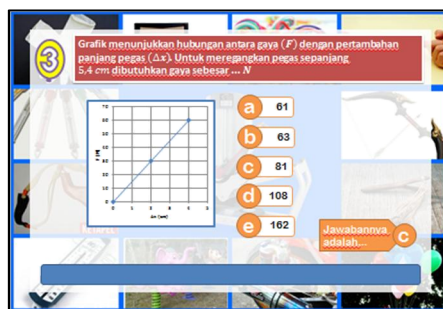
3

Grafik menunjukkan hubungan antara gaya $(F)$ dengan pertambahan panjang pegas $(\Delta x)$. Untuk meregangkan pegas sepanjang $5,4\ cm$ dibutuhkan gaya sebesar ... $N$

70
60
50
40
30
20
10
0
0 1 2 3 4 5 6
F (N)
Δx (cm)

a 61
b 63
c 81
d 108
e 162

Jawabannya adalah... c